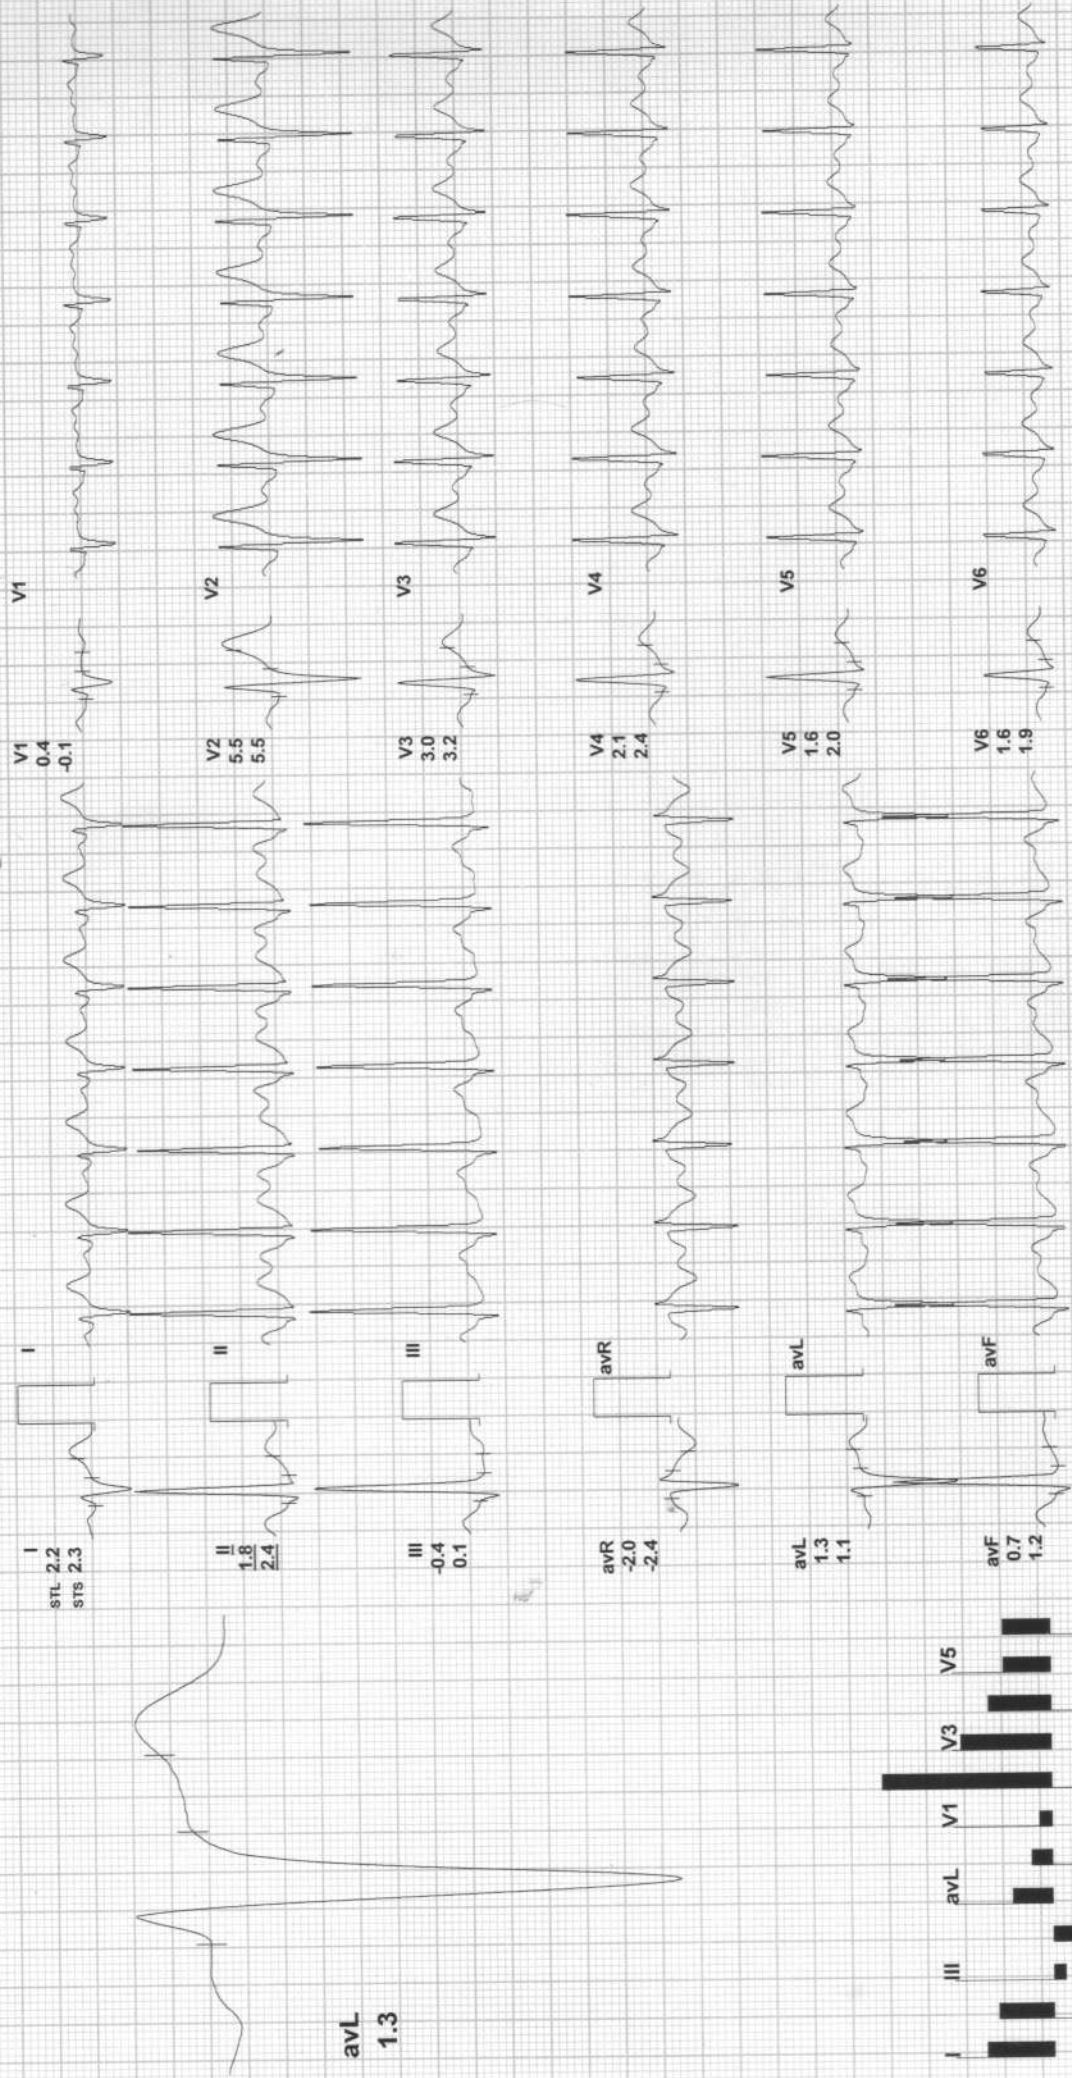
I
STL 2.2
STS 2.3

II
1.8
2.4

III
-0.4
0.1

avR
-2.0
-2.4

avL
1.3
1.1

avF
0.7
1.2

I

II

III

avR

avL

avF

V1
0.4
-0.1

V2
5.5
5.5

V3
3.0
3.2

V4
2.1
2.4

V5
1.6
2.0

V6
1.6
1.9

V1

V2

V3

V4

V5

V6

avL
1.3

III avL V1 V3 V5